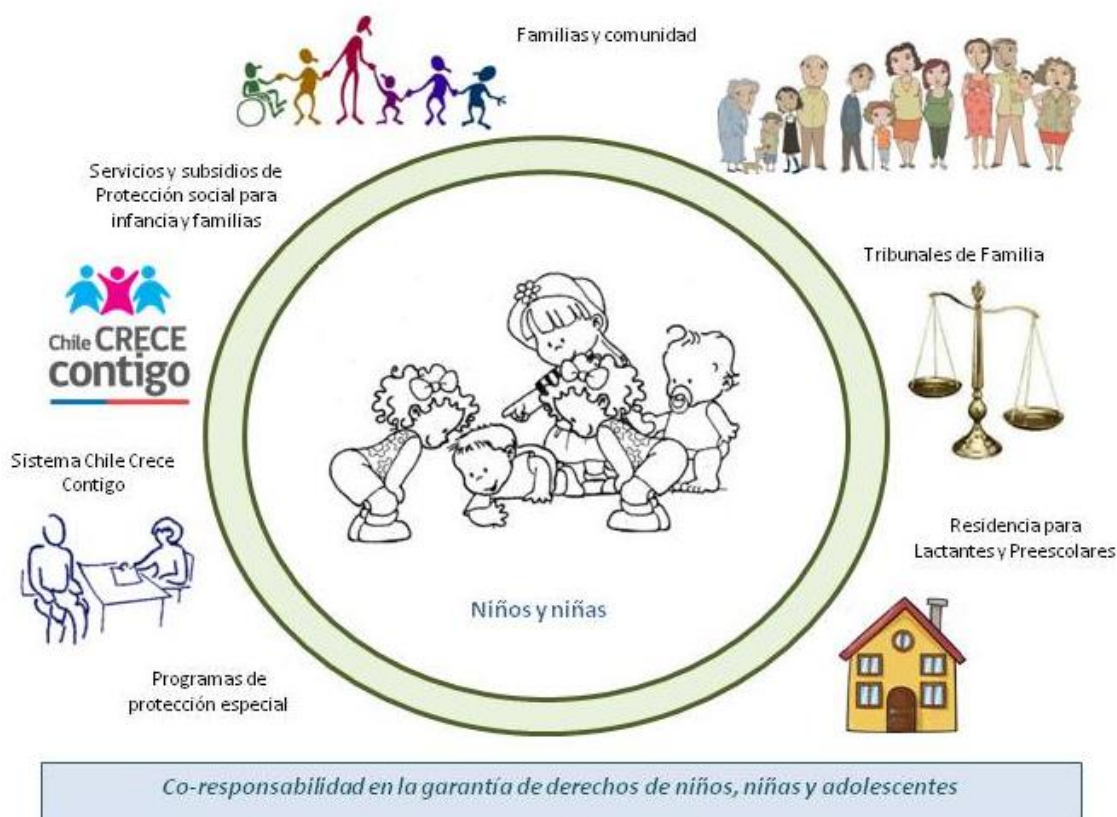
Familias y comunidad

Servicios y subsidios de Protección social para infancia y familias

Chile CRECE contigo

Tribunales de Familia

Sistema Chile Crece Contigo

Residencia para Lactantes y Preescolares

Niños y niñas

Programas de protección especial

Co-responsabilidad en la garantía de derechos de niños, niñas y adolescentes